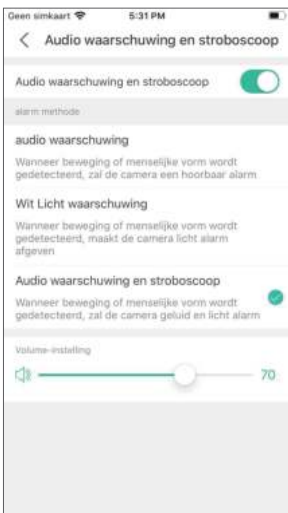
Geen simkaart 5:31 PM

< Audio waarschuwing en stroboscoop

Audio waarschuwing en stroboscoop

alarm methode

audio waarschuwing

Wanneer beweging of menselijke vorm wordt gedetecteerd, zal de camera een hoorbaar alarm

Wit Licht waarschuwing

Wanneer beweging of menselijke vorm wordt gedetecteerd, maakt de camera licht alarm afgeven

Audio waarschuwing en stroboscoop

Wanneer beweging of menselijke vorm wordt gedetecteerd, zal de camera geluid en licht alarm

Volume-instelling

70